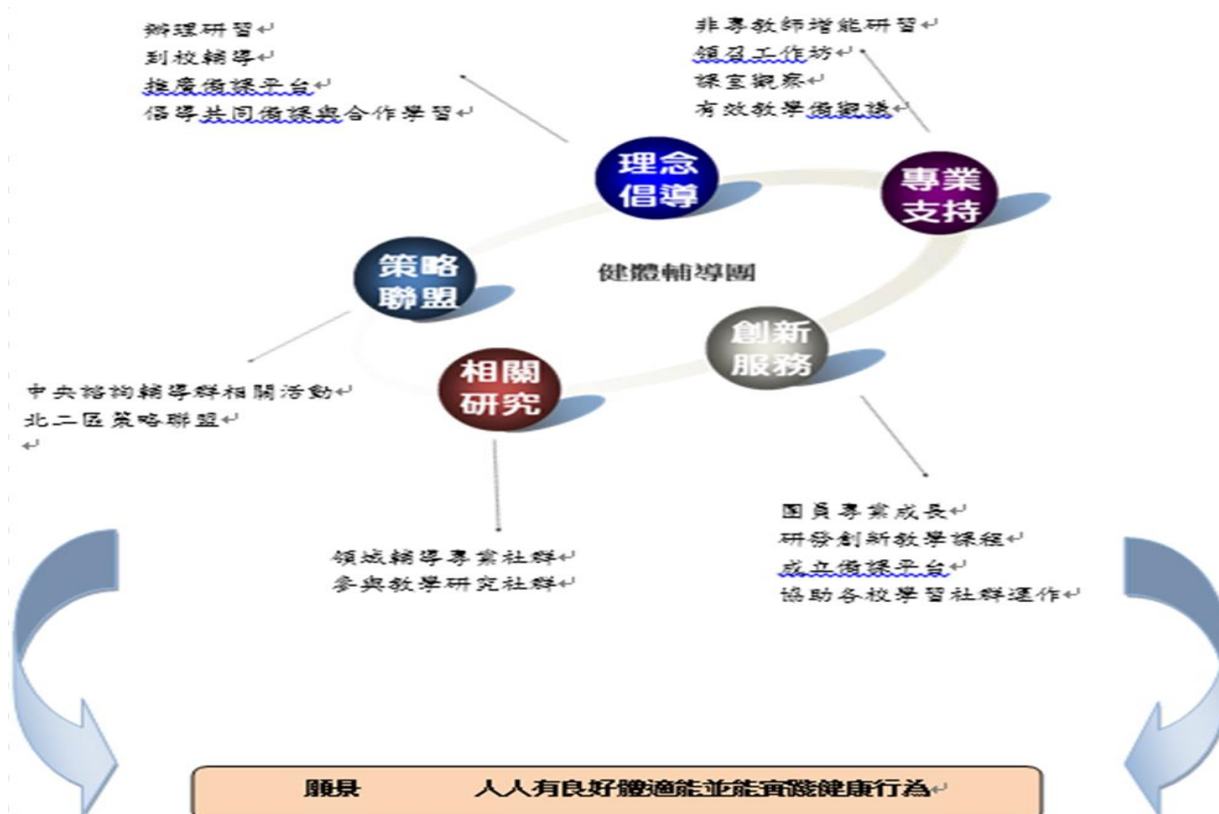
辦理研習
到校輔導
推廣備課平台
倡導共同備課與合作學習

非專教師增能研習
領召工作坊
課室觀察
有效教學備觀議

理念倡導

專業支持

策略聯盟

健體輔導團

創新服務

相關研究

中央輔導群相關活動
北二區策略聯盟

團員專業成長
研發創新教學課程
成立備課平台
協助各校學習社群運作

領域輔導專業社群
參與教學研究社群

願景　　　人人有良好體適能並能實踐健康行為